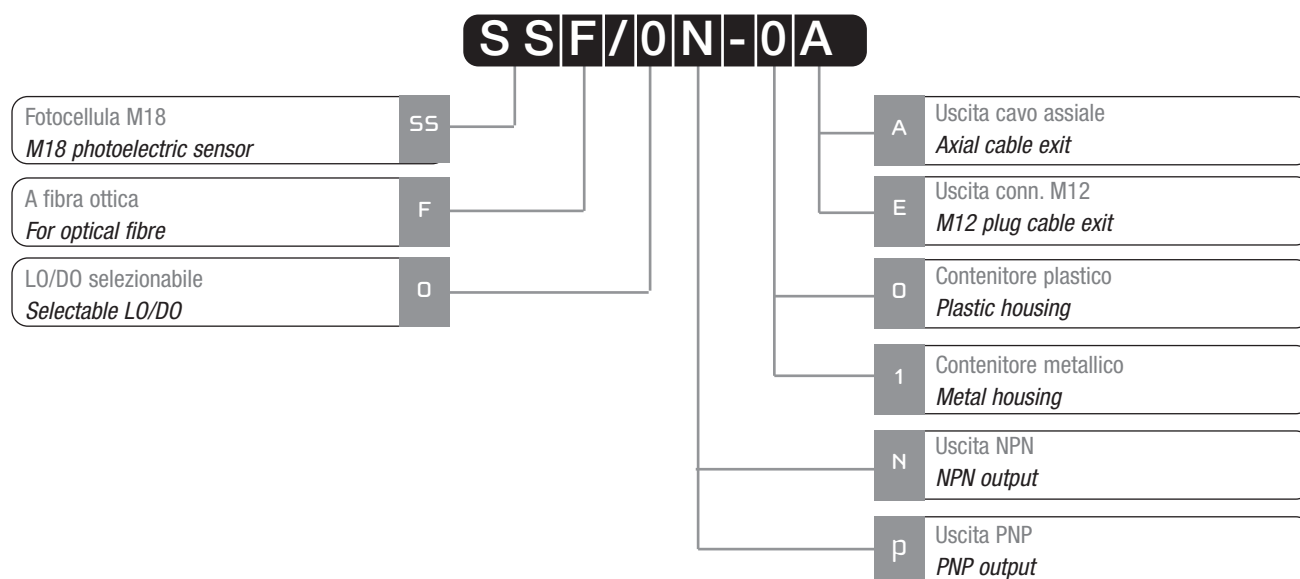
SSF/0N-0A

Fotocellula M18
*M18 photoelectric sensor*
SS

A fibra ottica
*For optical fibre*
F

LO/DO selezionabile
*Selectable LO/DO*
0

A
Uscita cavo assiale
*Axial cable exit*

E
Uscita conn. M12
*M12 plug cable exit*

0
Contenitore plastico
*Plastic housing*

1
Contenitore metallico
*Metal housing*

N
Uscita NPN
*NPN output*

p
Uscita PNP
*PNP output*